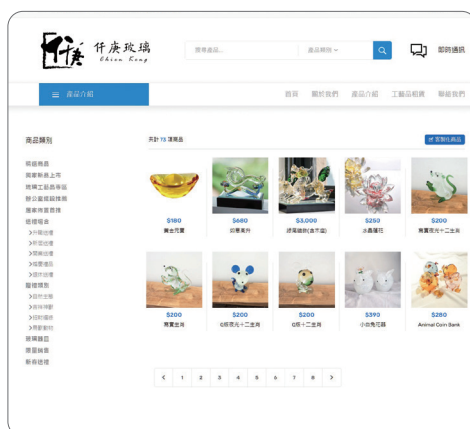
仟庚 仟庚玻璃 Chien Keng

搜尋產品... 產品類別 ∨

即時通訊

☰ 產品介紹

首頁 關於我們 產品介紹 工藝品賞析 聯絡我們

商品類別

精選商品
當季新品上市
玻璃工藝品專區
辦公室擺設推薦
喜宴商品選擇
節慶禮品
>升學祝福
>新居落成
>開業祝福
>婚慶禮品
>退休祝福
贈禮規劃
>長輩祝壽
>喜得麟兒
>狂歡禮品
>獎盃獎牌
琉璃擺設
獎盃獎牌
藝術玻璃

共計 73 項商品

客製化商品

$180
黃金元寶

$680
如意貔貅

$3,000
迎風雄獅(含木座)

$250
水晶蓮花

$200
蔬菜生肖十二生肖

$200
蔬菜生肖

$200
Q版生肖十二生肖

$200
Q版十二生肖

$390
小白兔花器

$280
Animal Coin Bank

< 1 2 3 4 5 6 7 8 >